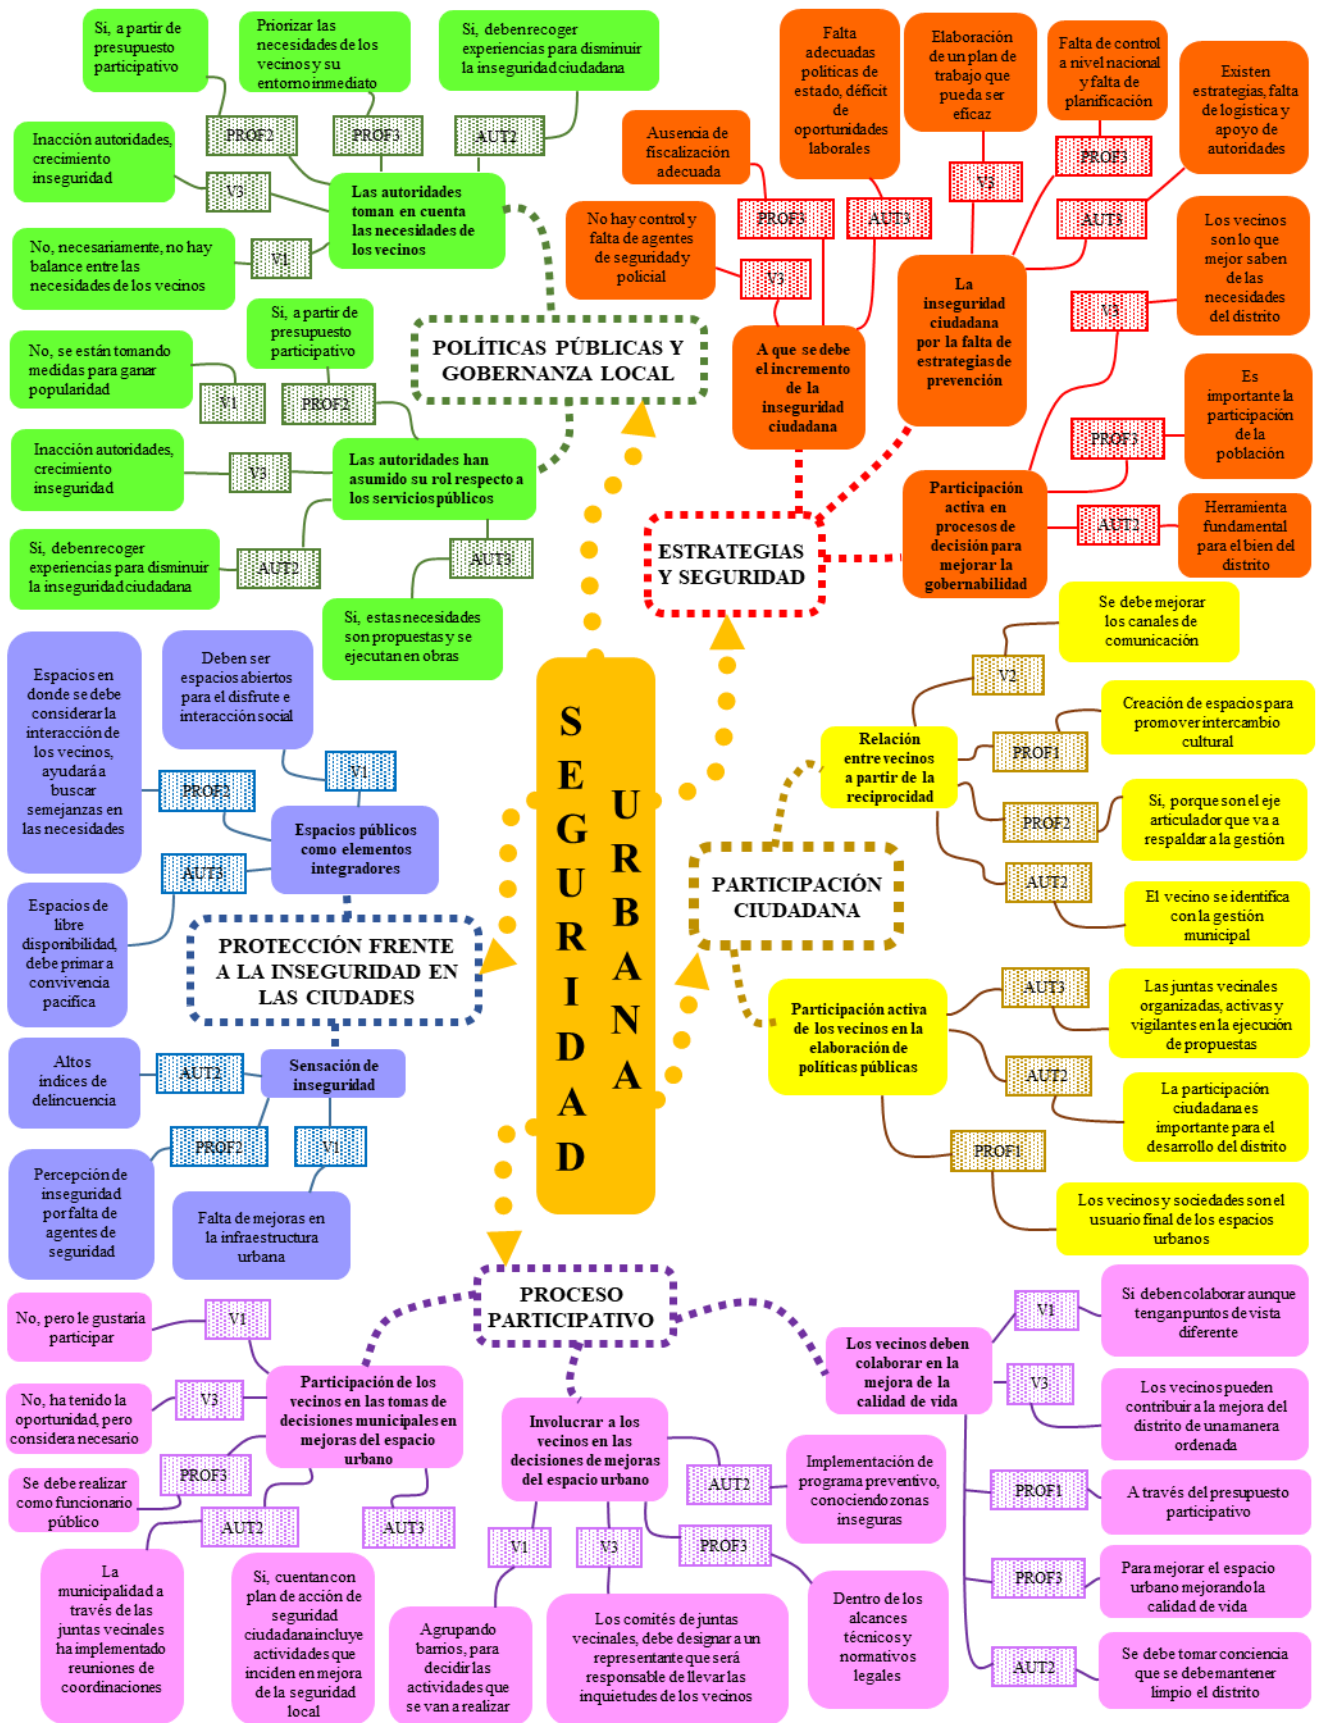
Si, a partir de presupuesto participativo

Priorizar las necesidades de los vecinos y su entorno inmediato

Si, deben recoger experiencias para disminuir la inseguridad ciudadana

PROF2

PROF3

AUT2

Inacción autoridades, crecimiento inseguridad

V3

Las autoridades toman en cuenta las necesidades de los vecinos

No, necesariamente, no hay balance entre las necesidades de los vecinos

V1

Si, a partir de presupuesto participativo

No, se están tomando medidas para ganar popularidad

V1

PROF2

POLÍTICAS PÚBLICAS Y GOBERNANZA LOCAL

Inacción autoridades, crecimiento inseguridad

V3

Las autoridades han asumido su rol respecto a los servicios públicos

Si, deben recoger experiencias para disminuir la inseguridad ciudadana

AUT2

AUT3

Si, estas necesidades son propuestas y se ejecutan en obras

Falta adecuadas políticas de estado, déficit de oportunidades laborales

Elaboración de un plan de trabajo que pueda ser eficaz

Falta de control a nivel nacional y falta de planificación

Existen estrategias, falta de logística y apoyo de autoridades

Ausencia de fiscalización adecuada

PROF3

AUT3

V3

PROF3

AUT3

No hay control y falta de agentes de seguridad y policial

V3

Los vecinos son lo que mejor saben de las necesidades del distrito

A que se debe el incremento de la inseguridad ciudadana

La inseguridad ciudadana por la falta de estrategias de prevención

V3

Es importante la participación de la población

PROF3

ESTRATEGIAS Y SEGURIDAD

Participación activa en procesos de decisión para mejorar la gobernabilidad

AUT2

Herramienta fundamental para el bien del distrito

Se debe mejorar los canales de comunicación

V2

Creación de espacios para promover intercambio cultural

Relación entre vecinos a partir de la reciprocidad

PROF1

PROF2

Si, porque son el eje articulador que va a respaldar a la gestión

AUT2

El vecino se identifica con la gestión municipal

PARTICIPACIÓN CIUDADANA

SEGURIDAD URBANA

Espacios en donde se debe considerar la interacción de los vecinos, ayudará a buscar semejanzas en las necesidades

Deben ser espacios abiertos para el disfrute e interacción social

V1

PROF2

Espacios públicos como elementos integradores

AUT3

Espacios de libre disponibilidad, debe primar a convivencia pacífica

PROTECCIÓN FRENTE A LA INSEGURIDAD EN LAS CIUDADES

Altos índices de delincuencia

AUT2

Sensación de inseguridad

PROF2

V1

Percepción de inseguridad por falta de agentes de seguridad

Falta de mejoras en la infraestructura urbana

Participación activa de los vecinos en la elaboración de políticas públicas

AUT3

Las juntas vecinales organizadas, activas y vigilantes en la ejecución de propuestas

AUT2

La participación ciudadana es importante para el desarrollo del distrito

PROF1

Los vecinos y sociedades son el usuario final de los espacios urbanos

PROCESO PARTICIPATIVO

No, pero le gustaría participar

V1

No, ha tenido la oportunidad, pero considera necesario

V3

Participación de los vecinos en las tomas de decisiones municipales en mejoras del espacio urbano

Se debe realizar como funcionario público

PROF3

AUT2

AUT3

La municipalidad a través de las juntas vecinales ha implementado reuniones de coordinaciones

Si, cuentan con plan de acción de seguridad ciudadana incluye actividades que inciden en mejora de la seguridad local

Involucrar a los vecinos en las decisiones de mejoras del espacio urbano

AUT2

Implementación de programa preventivo, conociendo zonas inseguras

V1

V3

PROF3

Agrupando barrios, para decidir las actividades que se van a realizar

Los comités de juntas vecinales, debe designar a un representante que será responsable de llevar las inquietudes de los vecinos

Dentro de los alcances técnicos y normativos legales

Los vecinos deben colaborar en la mejora de la calidad de vida

V1

Si deben colaborar aunque tengan puntos de vista diferente

V3

Los vecinos pueden contribuir a la mejora del distrito de una manera ordenada

PROF1

A través del presupuesto participativo

PROF3

Para mejorar el espacio urbano mejorando la calidad de vida

AUT2

Se debe tomar conciencia que se debe mantener limpio el distrito